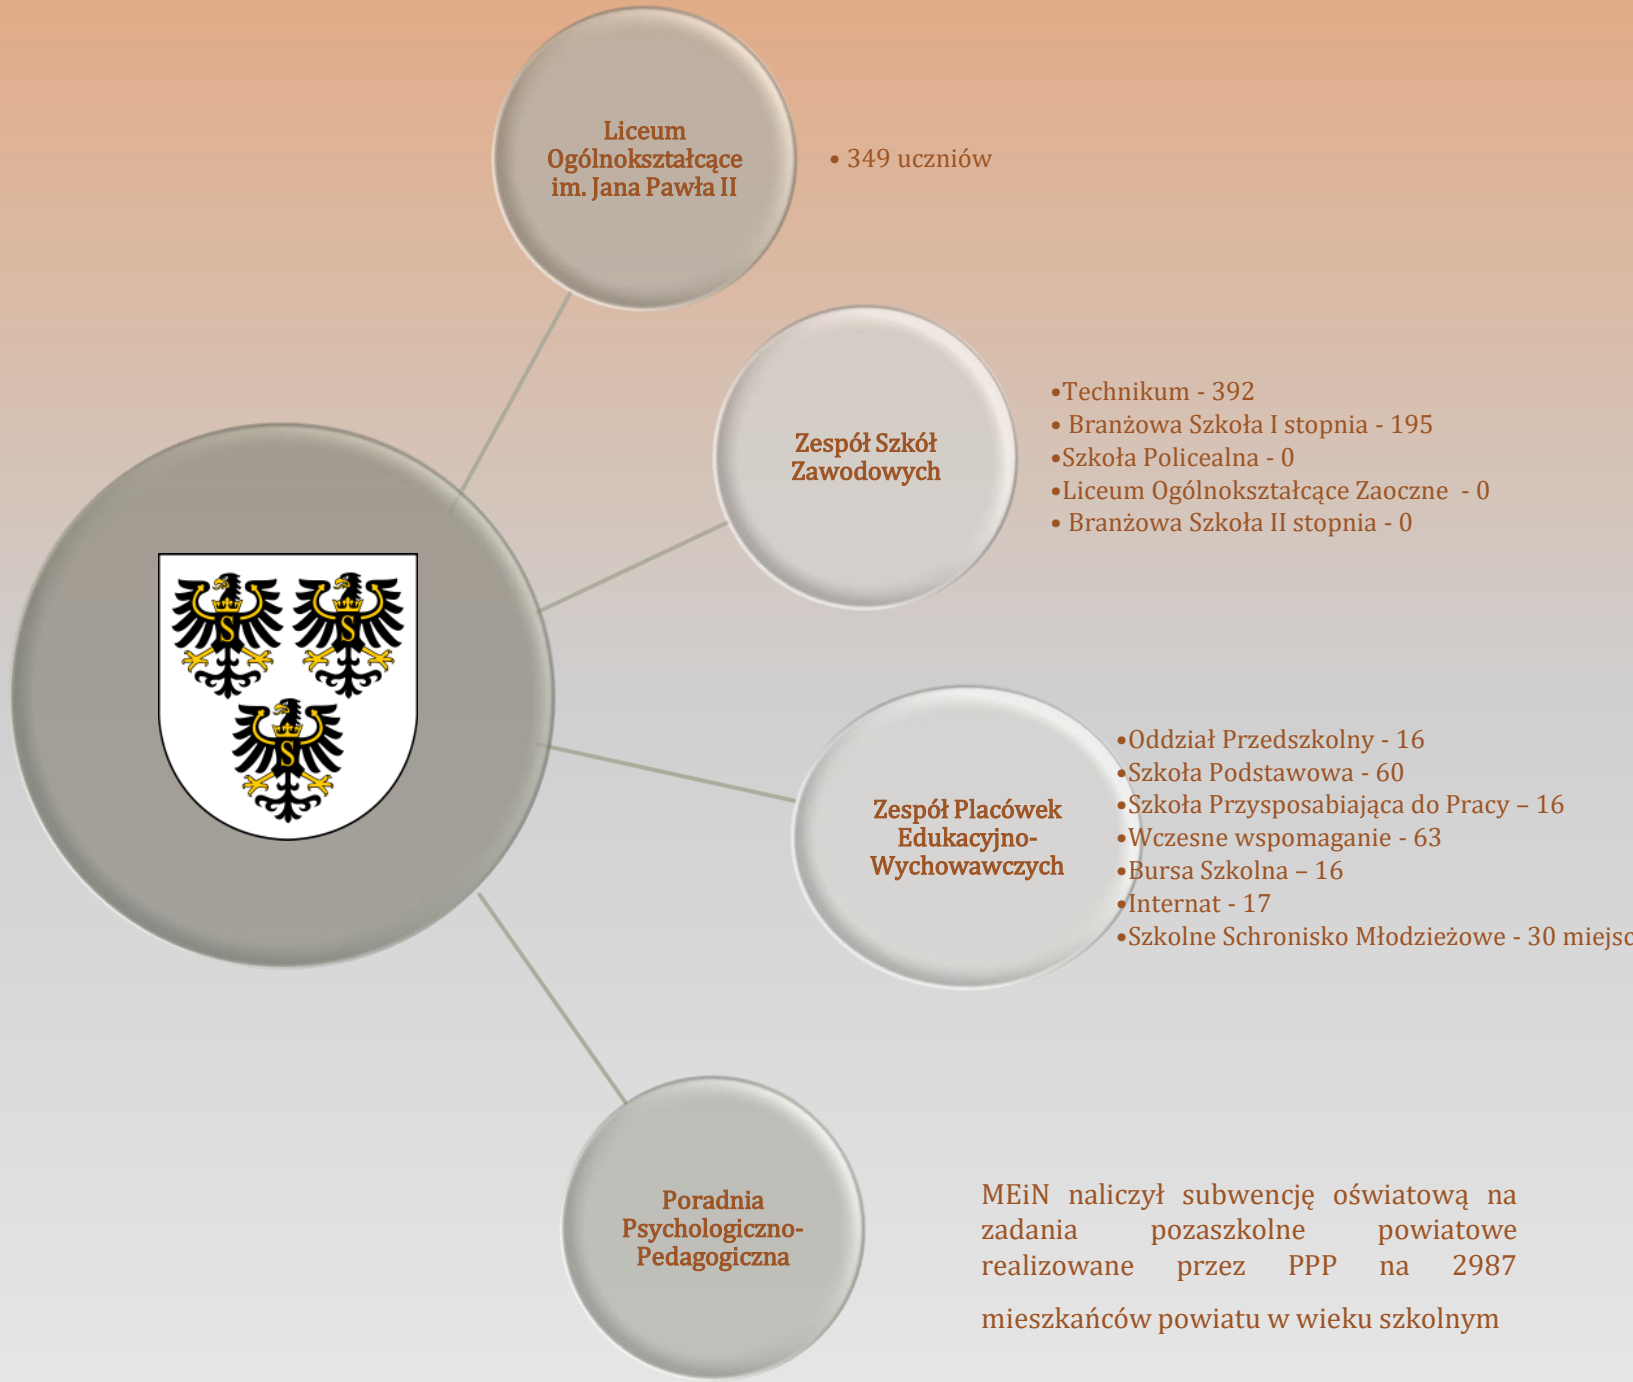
Liceum Ogólnokształcące im. Jana Pawła II

• 349 uczniów

Zespół Szkół Zawodowych

•Technikum - 392
• Branżowa Szkoła I stopnia - 195
•Szkoła Policealna - 0
•Liceum Ogólnokształcące Zaoczne - 0
• Branżowa Szkoła II stopnia - 0

Zespół Placówek Edukacyjno-Wychowawczych

•Oddział Przedszkolny - 16
•Szkoła Podstawowa - 60
•Szkoła Przysposabiająca do Pracy – 16
•Wczesne wspomaganie - 63
•Bursa Szkolna – 16
•Internat - 17
•Szkolne Schronisko Młodzieżowe - 30 miejsc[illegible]

Poradnia Psychologiczno-Pedagogiczna

MEiN naliczył subwencję oświatową na zadania pozaszkolne powiatowe realizowane przez PPP na 2987

mieszkańców powiatu w wieku szkolnym